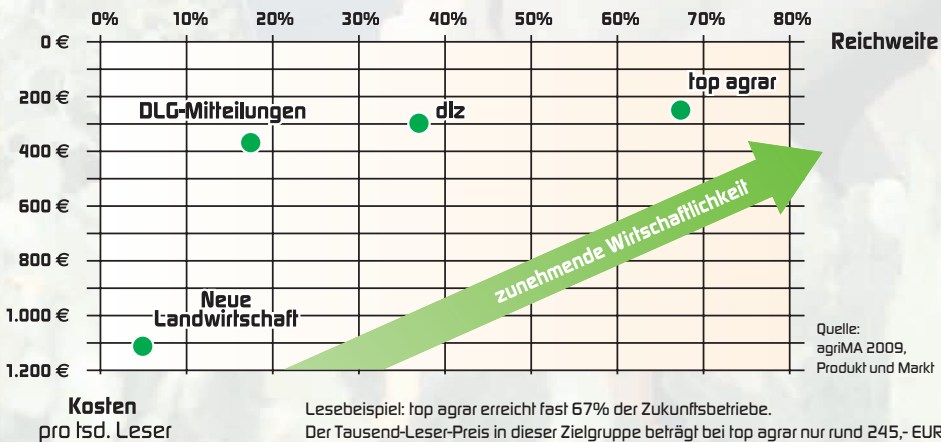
0%
10%
20%
30%
40%
50%
60%
70%
80%

Reichweite

0 €
200 €
400 €
600 €
800 €
1.000 €
1.200 €

DLG-Mitteilungen
dlz
top agrar
Neue Landwirtschaft

zunehmende Wirtschaftlichkeit

Quelle: agriMA 2009, Produkt und Markt

Kosten
pro tsd. Leser

Lesebeispiel: top agrar erreicht fast 67% der Zukunftsbetriebe.
Der Tausend-Leser-Preis in dieser Zielgruppe beträgt bei top agrar nur rund 245,- EUR